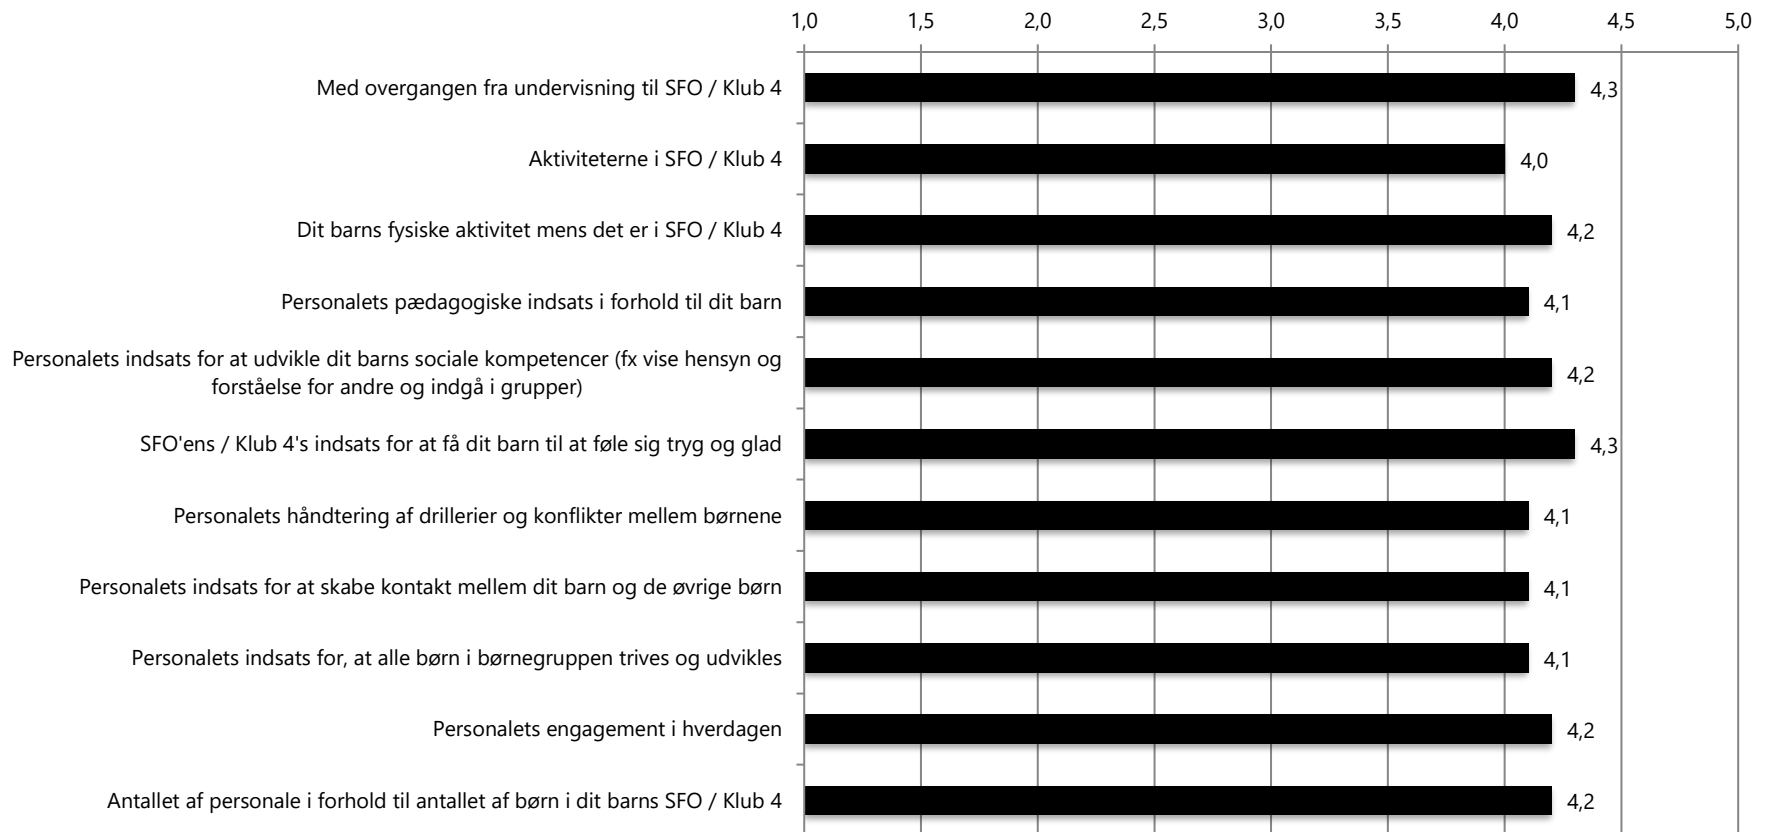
1,0 1,5 2,0 2,5 3,0 3,5 4,0 4,5 5,0

Med overgangen fra undervisning til SFO / Klub 4 4,3

Aktiviteterne i SFO / Klub 4 4,0

Dit barns fysiske aktivitet mens det er i SFO / Klub 4 4,2

Personalets pædagogiske indsats i forhold til dit barn 4,1

Personalets indsats for at udvikle dit barns sociale kompetencer (fx vise hensyn og forståelse for andre og indgå i grupper) 4,2

SFO'ens / Klub 4's indsats for at få dit barn til at føle sig tryg og glad 4,3

Personalets håndtering af drillerier og konflikter mellem børnene 4,1

Personalets indsats for at skabe kontakt mellem dit barn og de øvrige børn 4,1

Personalets indsats for, at alle børn i børnegruppen trives og udvikles 4,1

Personalets engagement i hverdagen 4,2

Antallet af personale i forhold til antallet af børn i dit barns SFO / Klub 4 4,2